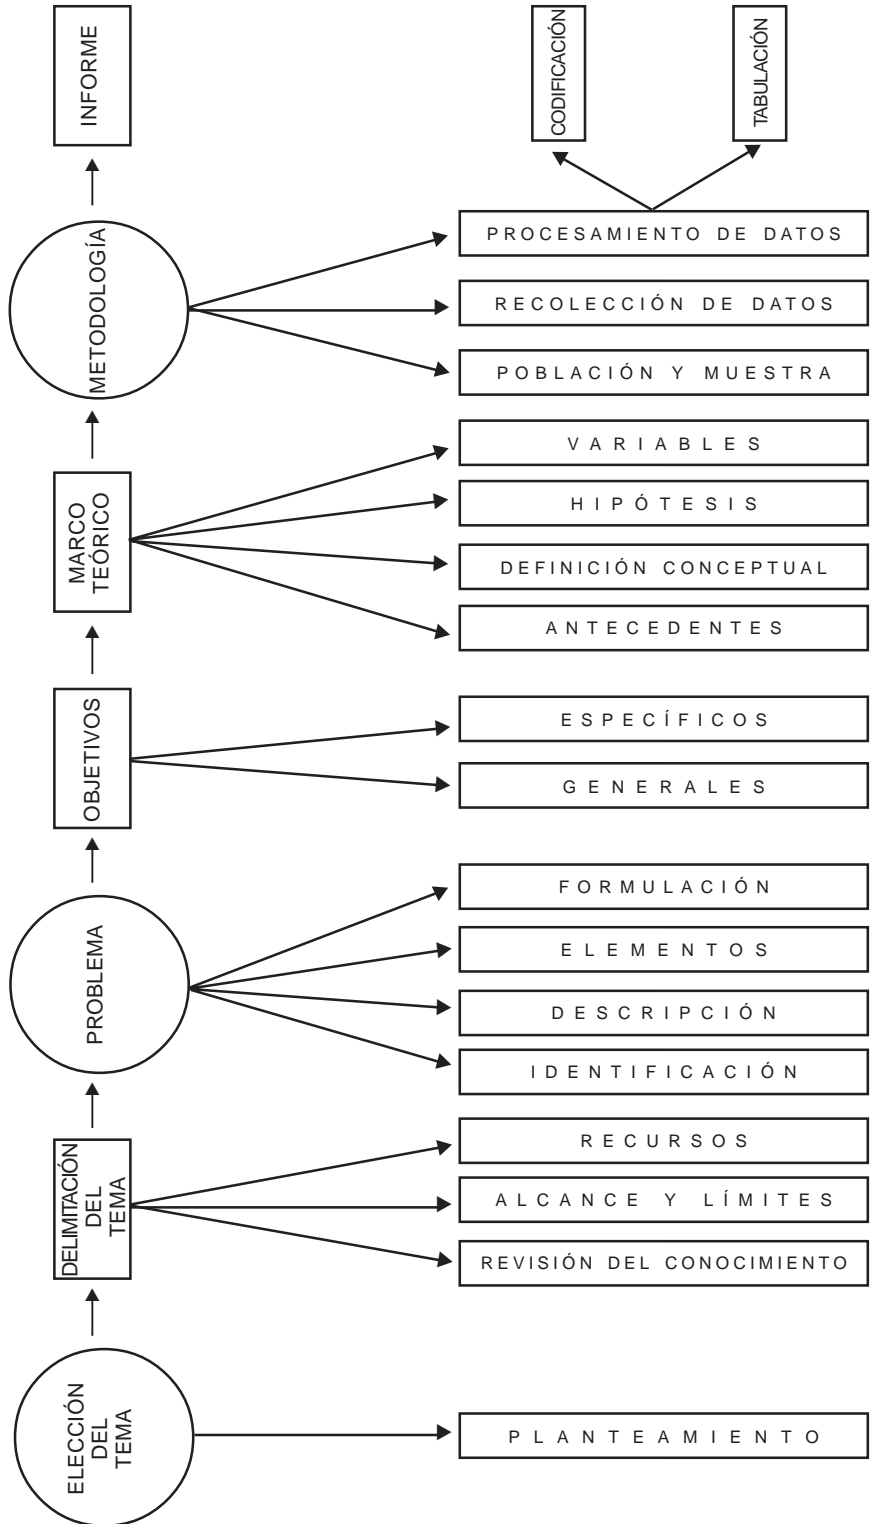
ELECCIÓN DEL TEMA

PLANTEAMIENTO

DELIMITACIÓN DEL TEMA

RECURSOS

ALCANCE Y LÍMITES

REVISIÓN DEL CONOCIMIENTO

PROBLEMA

FORMULACIÓN

ELEMENTOS

DESCRIPCIÓN

IDENTIFICACIÓN

OBJETIVOS

ESPECÍFICOS

GENERALES

MARCO TEÓRICO

VARIABLES

HIPÓTESIS

DEFINICIÓN CONCEPTUAL

ANTECEDENTES

METODOLOGÍA

PROCESAMIENTO DE DATOS

RECOLECCIÓN DE DATOS

POBLACIÓN Y MUESTRA

CODIFICACIÓN

TABULACIÓN

INFORME